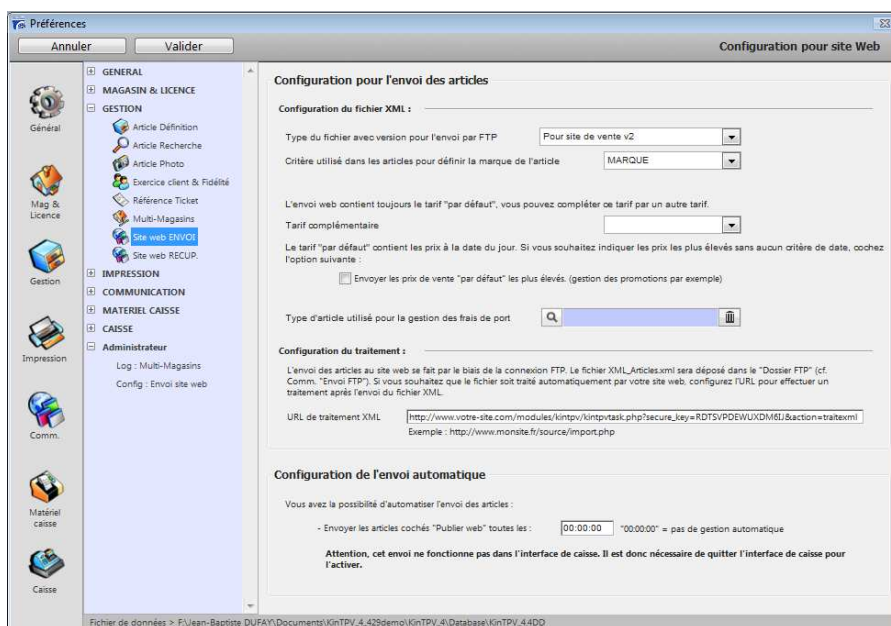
Préférences

Annuler
Valider
Configuration pour site Web

Général
Mag & Licence
Gestion
Impression
Comm.
Matériel caisse
Caisse

GENERAL
MAGASIN & LICENCE
GESTION
Article Définition
Article Recherche
Article Photo
Exercice client & Fidélité
Référence Ticket
Multi-Magasins
Site web ENVOI
Site web RECUP.
IMPRESSION
COMMUNICATION
MATERIEL CAISSE
CAISSE
Administrateur
Log : Multi-Magasins
Config : Envoi site web

Configuration pour l'envoi des articles

Configuration du fichier XML :

Type du fichier avec version pour l'envoi par FTP
Pour site de vente v2
Critère utilisé dans les articles pour définir la marque de l'article
MARQUE

L'envoi web contient toujours le tarif "par défaut", vous pouvez compléter ce tarif par un autre tarif.
Tarif complémentaire

Le tarif "par défaut" contient les prix à la date du jour. Si vous souhaitez indiquer les prix les plus élevés sans aucun critère de date, cochez l'option suivante :
Envoyer les prix de vente "par défaut" les plus élevés. (gestion des promotions par exemple)

Type d'article utilisé pour la gestion des frais de port

Configuration du traitement :

L'envoi des articles au site web se fait par le biais de la connexion FTP. Le fichier XML_Articles.xml sera déposé dans le "Dossier FTP" (cf. Comm. "Envoi FTP"). Si vous souhaitez que le fichier soit traité automatiquement par votre site web, configurez l'URL pour effectuer un traitement après l'envoi du fichier XML.

URL de traitement XML
http://www.votre-site.com/modules/kintpv/kintpvtask.php?secure_key=RDTSVPDEWUXDM6IJ&action=traitexml
Exemple : http://www.monsite.fr/source/import.php

Configuration de l'envoi automatique

Vous avez la possibilité d'automatiser l'envoi des articles :
- Envoyer les articles cochés "Publier web" toutes les :
00:00:00
"00:00:00" = pas de gestion automatique

Attention, cet envoi ne fonctionne pas dans l'interface de caisse. Il est donc nécessaire de quitter l'interface de caisse pour l'activer.

Fichier de données > F:\Jean-Baptiste DUFAY\Documents\KinTPV_4_429demo\KinTPV_4\Database\KinTPV_4.4DD